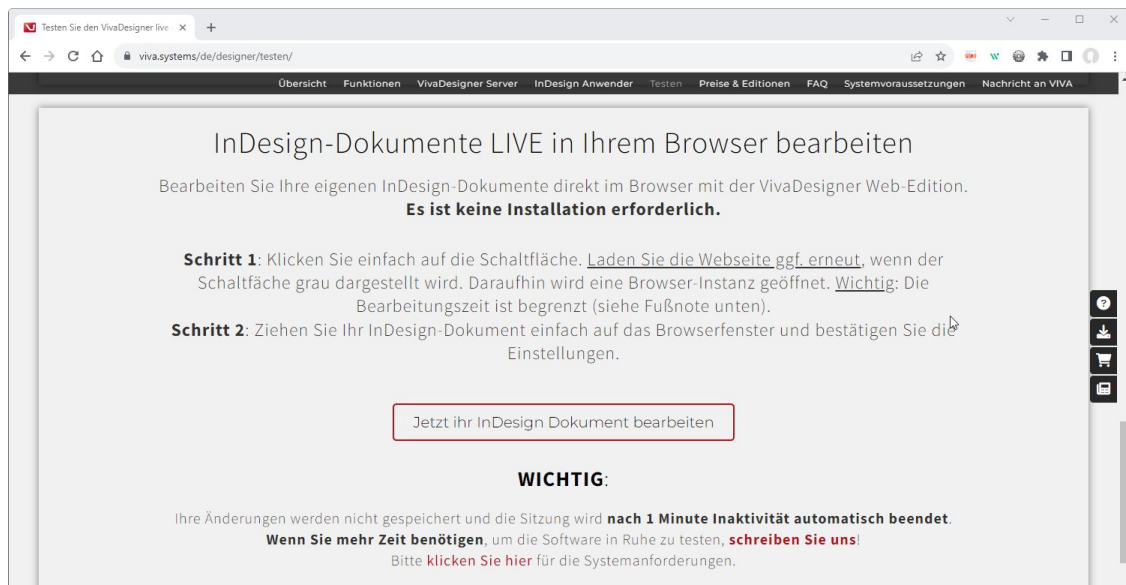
Testen Sie den VivaDesigner live ×

viva.systems/de/designer/testen/

Übersicht Funktionen VivaDesigner Server InDesign Anwender Testen Preise & Editionen FAQ Systemvoraussetzungen Nachricht an VIVA

InDesign-Dokumente LIVE in Ihrem Browser bearbeiten

Bearbeiten Sie Ihre eigenen InDesign-Dokumente direkt im Browser mit der VivaDesigner Web-Edition. **Es ist keine Installation erforderlich.**

**Schritt 1**: Klicken Sie einfach auf die Schaltfläche. Laden Sie die Webseite ggf. erneut, wenn der Schaltfäche grau dargestellt wird. Daraufhin wird eine Browser-Instanz geöffnet. Wichtig: Die Bearbeitungszeit ist begrenzt (siehe Fußnote unten).
**Schritt 2**: Ziehen Sie Ihr InDesign-Dokument einfach auf das Browserfenster und bestätigen Sie die Einstellungen.

Jetzt ihr InDesign Dokument bearbeiten

**WICHTIG**:

Ihre Änderungen werden nicht gespeichert und die Sitzung wird **nach 1 Minute Inaktivität automatisch beendet**. **Wenn Sie mehr Zeit benötigen**, um die Software in Ruhe zu testen, **schreiben Sie uns**!
Bitte klicken Sie hier für die Systemanforderungen.